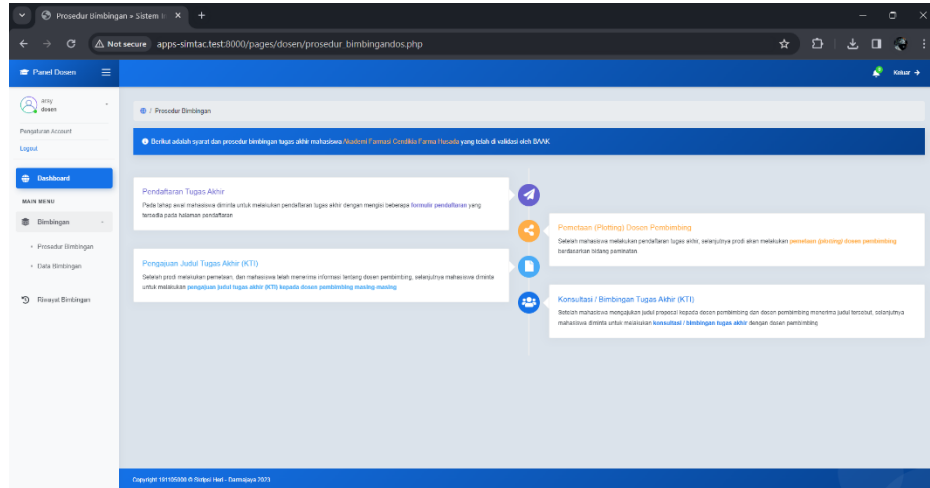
Prosedur Bimbingan » Sistem In ×

Not secure apps-simtac.test:8000/pages/dosen/prosedur_bimbingandos.php

Panel Dosen

Keluar

ansy
dosen

Pengaturan Account
Logout

Dashboard

MAIN MENU

Bimbingan

◦ Prosedur Bimbingan
◦ Data Bimbingan

Riwayat Bimbingan

/ Prosedur Bimbingan

Berikut adalah syarat dan prosedur bimbingan tugas akhir mahasiswa Akademi Farmasi Cendikia Farma Husada yang telah di validasi oleh BAAK

Pendaftaran Tugas Akhir

Pada tahap awal mahasiswa diminta untuk melakukan pendaftaran tugas akhir dengan mengisi beberapa formulir pendaftaran yang tersedia pada halaman pendaftaran

Pemetaan (Plotting) Dosen Pembimbing

Setelah mahasiswa melakukan pendaftaran tugas akhir, selanjutnya prodi akan melakukan pemetaan (plotting) dosen pembimbing berdasarkan bidang peminatan

Pengajuan Judul Tugas Akhir (KTI)

Setelah prodi melakukan pemetaan, dan mahasiswa telah menerima informasi tentang dosen pembimbing, selanjutnya mahasiswa diminta untuk melakukan pengajuan judul tugas akhir (KTI) kepada dosen pembimbing masing-masing

Konsultasi / Bimbingan Tugas Akhir (KTI)

Setelah mahasiswa mengajukan judul proposal kepada dosen pembimbing dan dosen pembimbing menerima judul tersebut, selanjutnya mahasiswa diminta untuk melakukan konsultasi / bimbingan tugas akhir dengan dosen pembimbing

Copyright 101105000 © Sofjan Hari - Darmajaya 2023